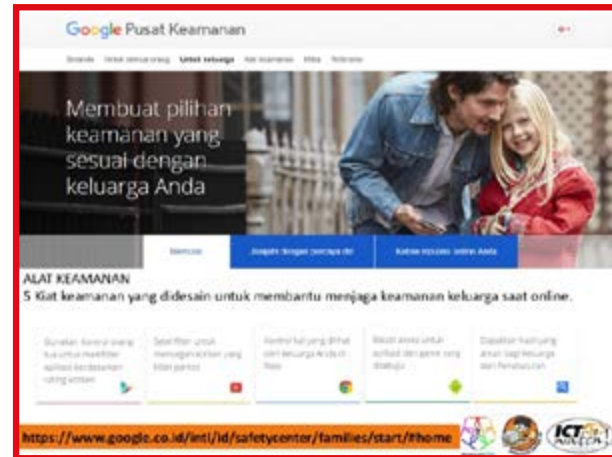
Google Pusat Keamanan

Beranda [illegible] Untuk keluarga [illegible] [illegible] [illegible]

Membuat pilihan keamanan yang sesuai dengan keluarga Anda

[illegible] Jelajahi dengan percaya diri Kelola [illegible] online Anda

ALAT KEAMANAN
5 Kiat keamanan yang didesain untuk membantu menjaga keamanan keluarga saat online.

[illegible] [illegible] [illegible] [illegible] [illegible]

https://www.google.co.id/intl/id/safetycenter/families/start/#home

ICT